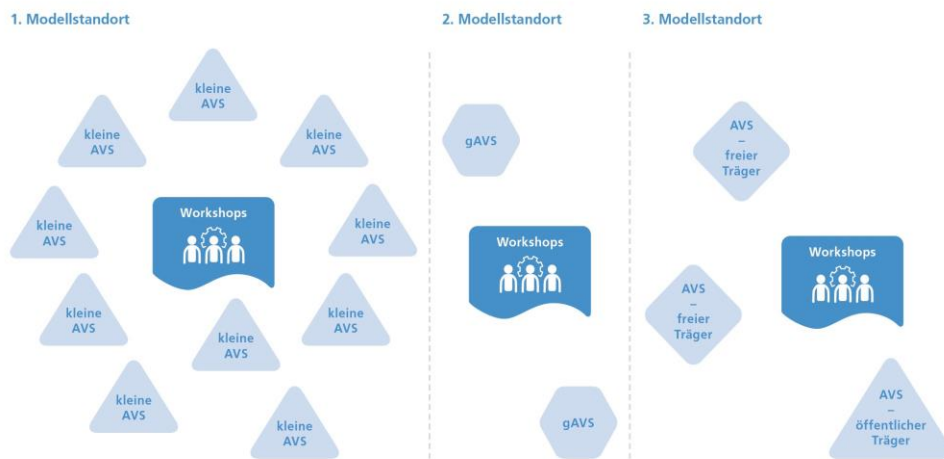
1. Modellstandort

kleine AVS

kleine AVS

kleine AVS

kleine AVS

kleine AVS

Workshops

kleine AVS

kleine AVS

kleine AVS

kleine AVS

kleine AVS

2. Modellstandort

gAVS

Workshops

gAVS

3. Modellstandort

AVS – freier Träger

Workshops

AVS – freier Träger

AVS – öffentlicher Träger